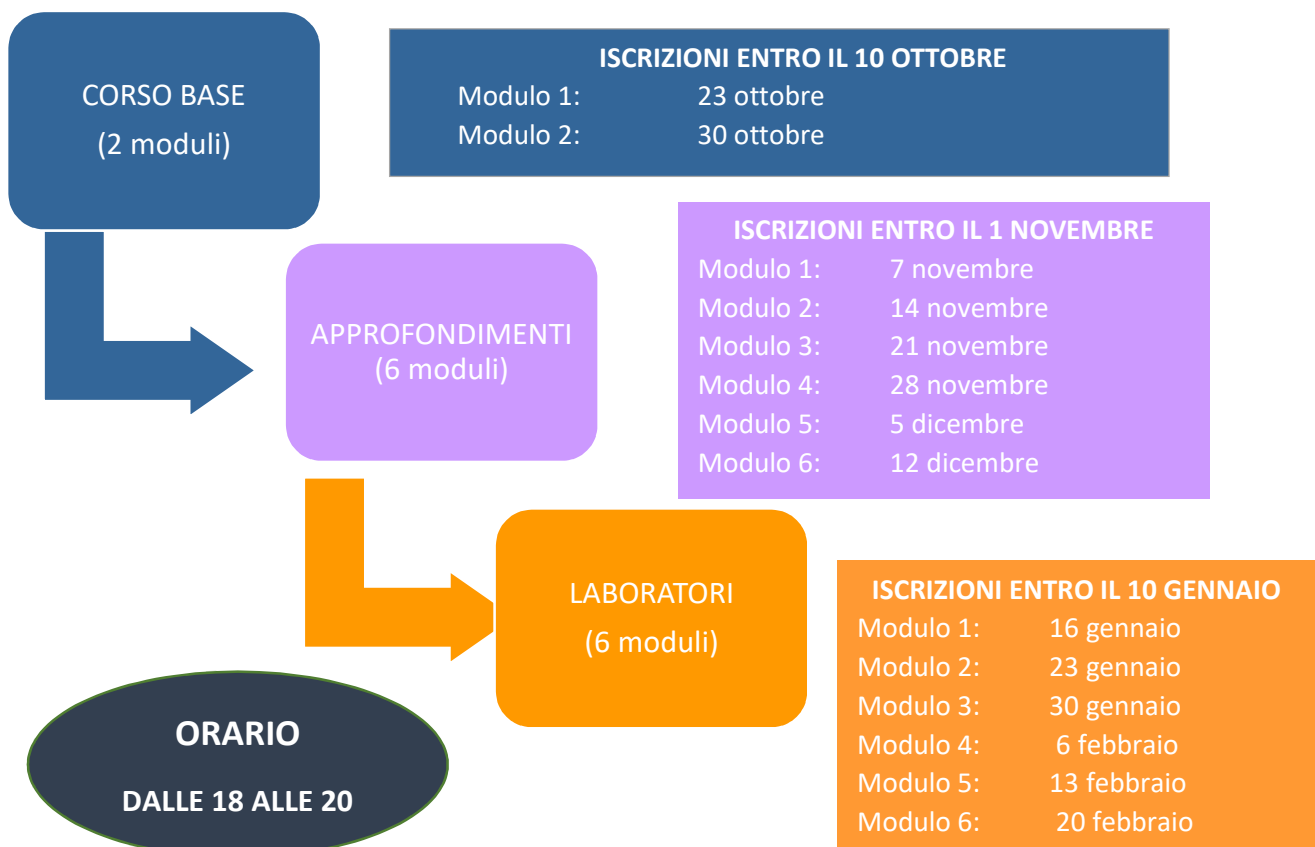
CORSO BASE
(2 moduli)

ISCRIZIONI ENTRO IL 10 OTTOBRE
Modulo 1: 23 ottobre
Modulo 2: 30 ottobre

APPROFONDIMENTI
(6 moduli)

ISCRIZIONI ENTRO IL 1 NOVEMBRE
Modulo 1: 7 novembre
Modulo 2: 14 novembre
Modulo 3: 21 novembre
Modulo 4: 28 novembre
Modulo 5: 5 dicembre
Modulo 6: 12 dicembre

LABORATORI
(6 moduli)

ISCRIZIONI ENTRO IL 10 GENNAIO
Modulo 1: 16 gennaio
Modulo 2: 23 gennaio
Modulo 3: 30 gennaio
Modulo 4: 6 febbraio
Modulo 5: 13 febbraio
Modulo 6: 20 febbraio

ORARIO
DALLE 18 ALLE 20